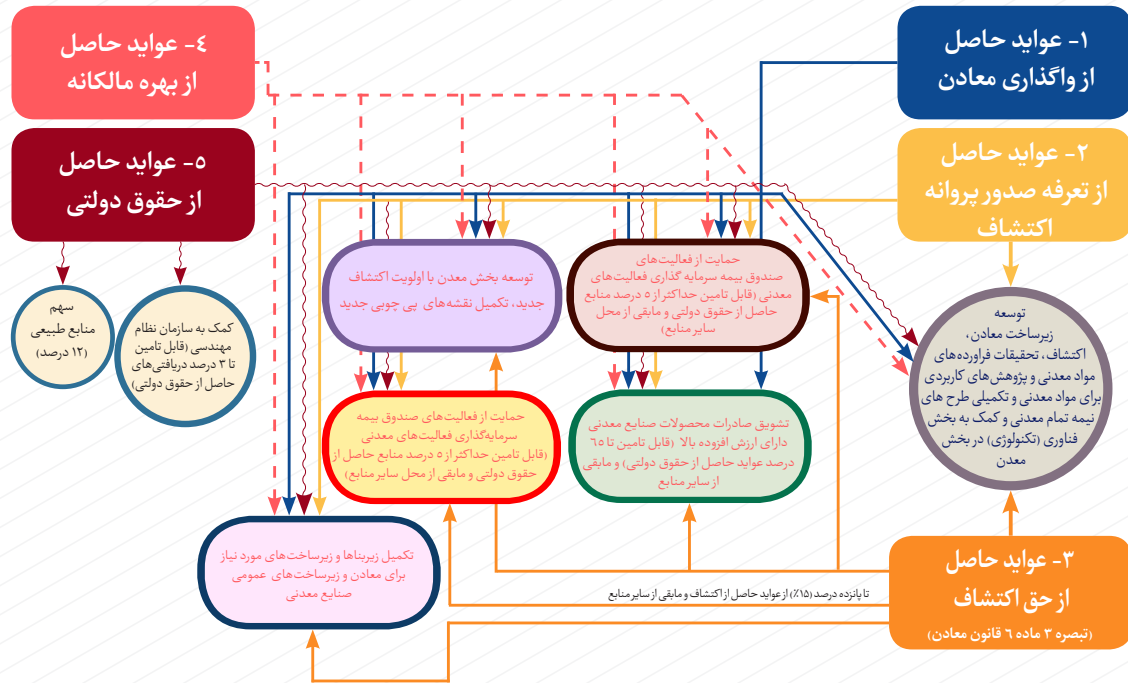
۱- عواید حاصل
از واگذاری معادن

۲- عواید حاصل
از تعرفه صدور پروانه
اکتشاف

۳- عواید حاصل
از حق اکتشاف
(تبصره ۳ ماده ۶ قانون معادن)

۴- عواید حاصل
از بهره مالکانه

۵- عواید حاصل
از حقوق دولتی

سهم
منابع طبیعی
(۱۲ درصد)

کمک به سازمان نظام مهندسی (قابل تامین تا ۳ درصد دریافتی‌های حاصل از حقوق دولتی)

توسعه بخش معدن با اولویت اکتشاف جدید، تکمیل نقشه‌های پی چویی جدید

حمایت از فعالیت‌های صندوق بیمه سرمایه گذاری فعالیت‌های معدنی (قابل تامین حداکثر از ۵ درصد منابع حاصل از حقوق دولتی و مابقی از محل سایر منابع)

توسعه
زیرساخت معادن،
اکتشاف، تحقیقات فراورده‌های مواد معدنی و پژوهش‌های کاربردی برای مواد معدنی و تکمیلی طرح های نیمه تمام معدنی و کمک به بخش فناوری (تکنولوژی) در بخش معدن

حمایت از فعالیت‌های صندوق بیمه سرمایه‌گذاری فعالیت‌های معدنی
(قابل تامین حداکثر از ۵ درصد منابع حاصل از حقوق دولتی و مابقی از محل سایر منابع)

تشویق صادرات محصولات صنایع معدنی دارای ارزش افزوده بالا (قابل تامین تا ٦٥ درصد عواید حاصل از حقوق دولتی) و مابقی از سایر منابع

تکمیل زیربناها و زیرساخت‌های مورد نیاز برای معادن و زیرساخت‌های عمومی صنایع معدنی

تا پانزده درصد (۱۵٪) از عواید حاصل از اکتشاف و مابقی از سایر منابع